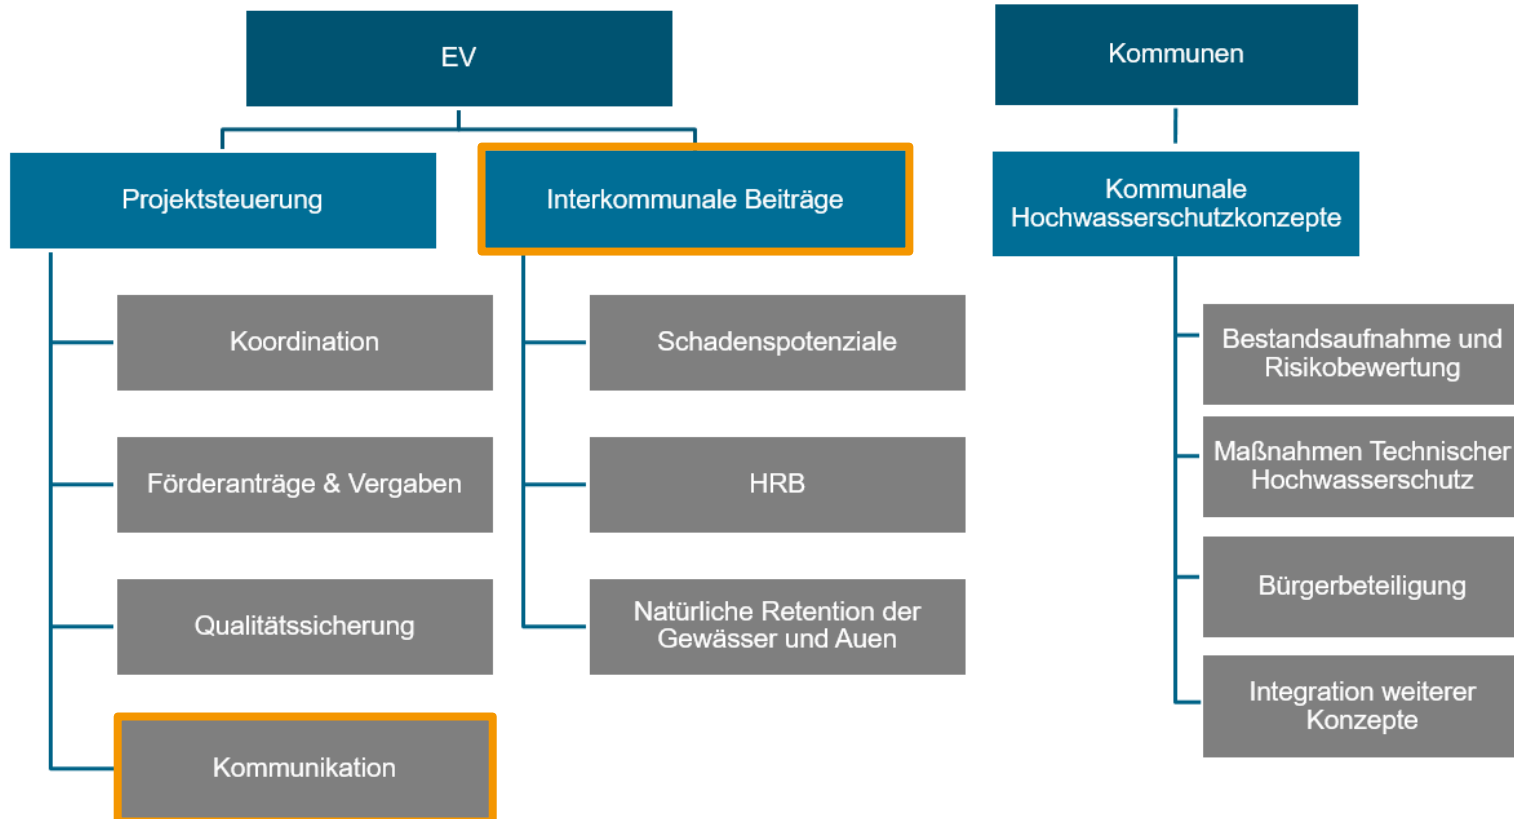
EV

Projektsteuerung

Koordination

Förderanträge & Vergaben

Qualitätssicherung

Kommunikation

Interkommunale Beiträge

Schadenspotenziale

HRB

Natürliche Retention der Gewässer und Auen

Kommunen

Kommunale Hochwasserschutzkonzepte

Bestandsaufnahme und Risikobewertung

Maßnahmen Technischer Hochwasserschutz

Bürgerbeteiligung

Integration weiterer Konzepte